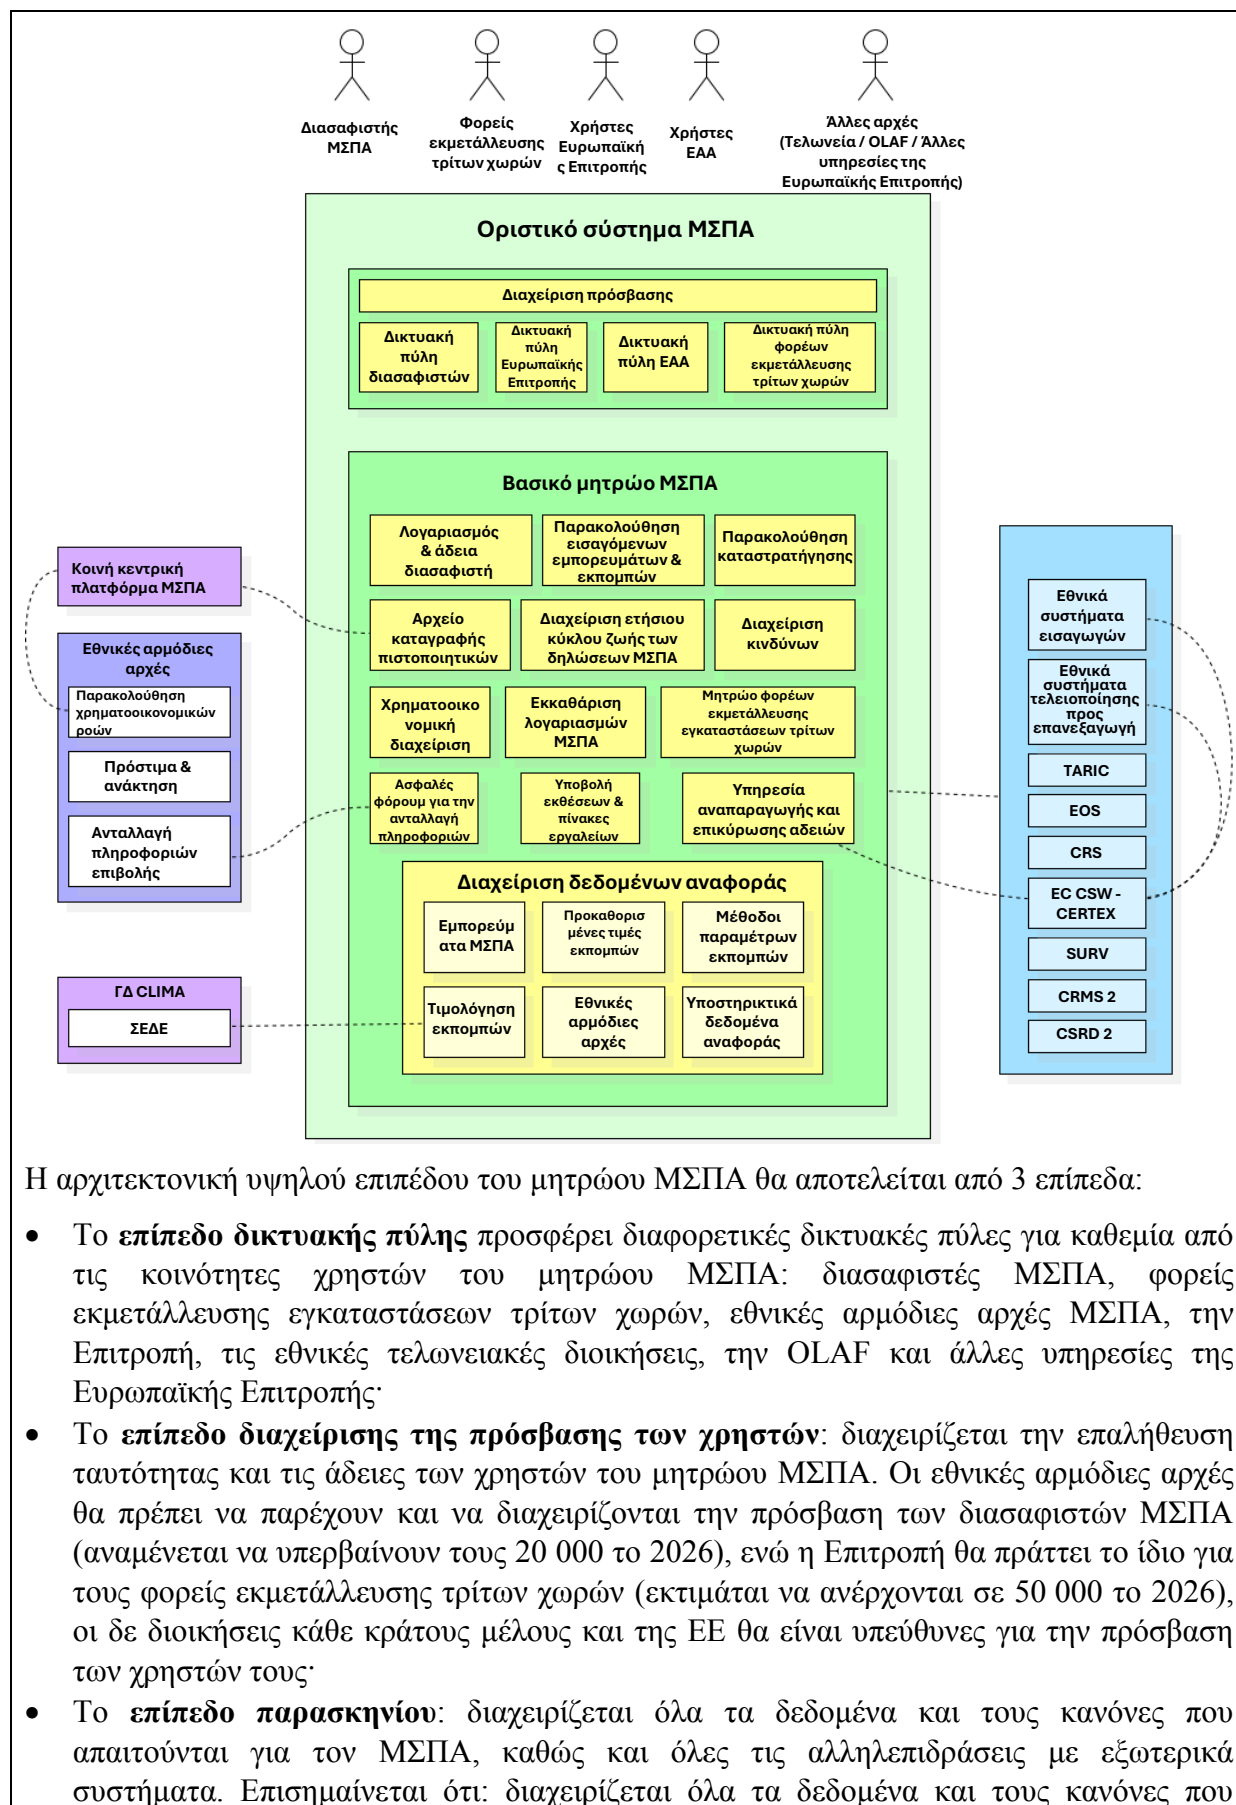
Διασαφιστής ΜΣΠΑ

Φορείς εκμετάλλευσης τρίτων χωρών

Χρήστες Ευρωπαϊκής Επιτροπής

Χρήστες ΕΑΑ

Άλλες αρχές (Τελωνεία / OLAF / Άλλες υπηρεσίες της Ευρωπαϊκής Επιτροπής)

Οριστικό σύστημα ΜΣΠΑ

Διαχείριση πρόσβασης

Δικτυακή πύλη διασαφιστών

Δικτυακή πύλη Ευρωπαϊκής Επιτροπής

Δικτυακή πύλη ΕΑΑ

Δικτυακή πύλη φορέων εκμετάλλευσης τρίτων χωρών

Βασικό μητρώο ΜΣΠΑ

Λογαριασμός & άδεια διασαφιστή

Παρακολούθηση εισαγόμενων εμπορευμάτων & εκπομπών

Παρακολούθηση καταστρατήγησης

Κοινή κεντρική πλατφόρμα ΜΣΠΑ

Αρχείο καταγραφής πιστοποιητικών

Διαχείριση ετήσιου κύκλου ζωής των δηλώσεων ΜΣΠΑ

Διαχείριση κινδύνων

Εθνικές αρμόδιες αρχές

Παρακολούθηση χρηματοοικονομικών ροών

Πρόστιμα & ανάκτηση

Ανταλλαγή πληροφοριών επιβολής

Χρηματοοικονομική διαχείριση

Εκκαθάριση λογαριασμών ΜΣΠΑ

Μητρώο φορέων εκμετάλλευσης εγκαταστάσεων τρίτων χωρών

Ασφαλές φόρουμ για την ανταλλαγή πληροφοριών

Υποβολή εκθέσεων & πίνακες εργαλείων

Υπηρεσία αναπαραγωγής και επικύρωσης αδειών

Διαχείριση δεδομένων αναφοράς

Εμπορεύματα ΜΣΠΑ

Προκαθορισμένες τιμές εκπομπών

Μέθοδοι παραμέτρων εκπομπών

Τιμολόγηση εκπομπών

Εθνικές αρμόδιες αρχές

Υποστηρικτικά δεδομένα αναφοράς

ΓΔ CLIMA

ΣΕΔΕ

Εθνικά συστήματα εισαγωγών

Εθνικά συστήματα τελειοποίησης προς επανεξαγωγή

TARIC

EOS

CRS

EC CSW - CERTEX

SURV

CRMS 2

CSRD 2

Η αρχιτεκτονική υψηλού επιπέδου του μητρώου ΜΣΠΑ θα αποτελείται από 3 επίπεδα:

• Το **επίπεδο δικτυακής πύλης** προσφέρει διαφορετικές δικτυακές πύλες για καθεμία από τις κοινότητες χρηστών του μητρώου ΜΣΠΑ: διασαφιστές ΜΣΠΑ, φορείς εκμετάλλευσης εγκαταστάσεων τρίτων χωρών, εθνικές αρμόδιες αρχές ΜΣΠΑ, την Επιτροπή, τις εθνικές τελωνειακές διοικήσεις, την OLAF και άλλες υπηρεσίες της Ευρωπαϊκής Επιτροπής·

• Το **επίπεδο διαχείρισης της πρόσβασης των χρηστών**: διαχειρίζεται την επαλήθευση ταυτότητας και τις άδειες των χρηστών του μητρώου ΜΣΠΑ. Οι εθνικές αρμόδιες αρχές θα πρέπει να παρέχουν και να διαχειρίζονται την πρόσβαση των διασαφιστών ΜΣΠΑ (αναμένεται να υπερβαίνουν τους 20 000 το 2026), ενώ η Επιτροπή θα πράττει το ίδιο για τους φορείς εκμετάλλευσης τρίτων χωρών (εκτιμάται να ανέρχονται σε 50 000 το 2026), οι δε διοικήσεις κάθε κράτους μέλους και της ΕΕ θα είναι υπεύθυνες για την πρόσβαση των χρηστών τους·

• Το **επίπεδο παρασκηνίου**: διαχειρίζεται όλα τα δεδομένα και τους κανόνες που απαιτούνται για τον ΜΣΠΑ, καθώς και όλες τις αλληλεπιδράσεις με εξωτερικά συστήματα. Επισημαίνεται ότι: διαχειρίζεται όλα τα δεδομένα και τους κανόνες που